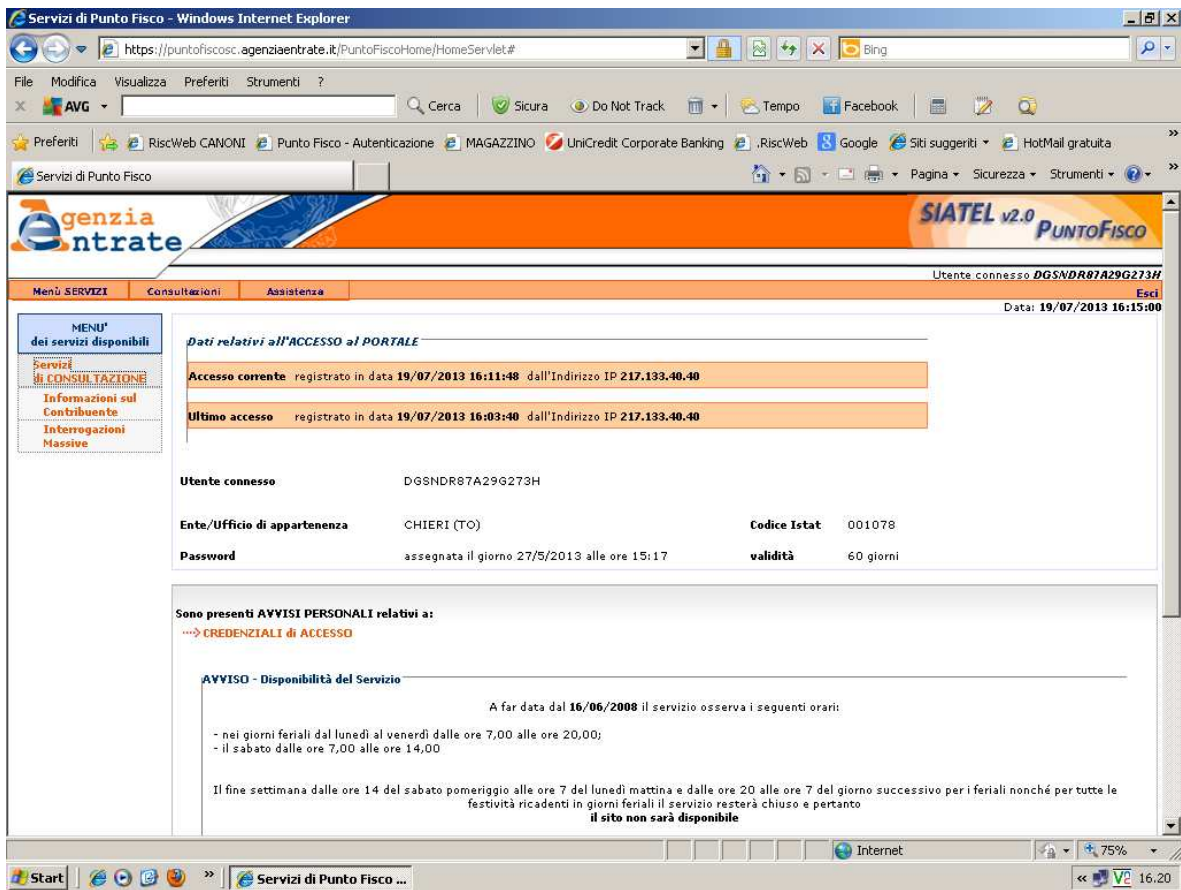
Servizi di Punto Fisco - Windows Internet Explorer

https://puntofiscosc.agenziaentrate.it/PuntoFiscoHome/HomeServlet#

Bing

File Modifica Visualizza Preferiti Strumenti ?

AVG

Cerca Sicura Do Not Track Tempo Facebook

Preferiti RiscWeb CANONI Punto Fisco - Autenticazione MAGAZZINO UniCredit Corporate Banking .RiscWeb Google Siti suggeriti HotMail gratuita

Servizi di Punto Fisco

Pagina Sicurezza Strumenti

genzia ntrate

SIATEL v2.0 PUNTOFISCO

Utente connesso DGSNDR87A29G273H

Menù SERVIZI Consultazioni Assistenza

Esci

Data: 19/07/2013 16:15:00

MENU' dei servizi disponibili

Servizi di CONSULTAZIONE

Informazioni sul Contribuente

Interrogazioni Massive

Dati relativi all'ACCESSO al PORTALE

Accesso corrente registrato in data 19/07/2013 16:11:48 dall'Indirizzo IP 217.133.40.40

Ultimo accesso registrato in data 19/07/2013 16:03:40 dall'Indirizzo IP 217.133.40.40

Utente connesso DGSNDR87A29G273H

Ente/Ufficio di appartenenza CHIERI (TO) Codice Istat 001078

Password assegnata il giorno 27/5/2013 alle ore 15:17 validità 60 giorni

Sono presenti AVVISI PERSONALI relativi a:

CREDENZIALI di ACCESSO

AVVISO - Disponibilità del Servizio

A far data dal 16/06/2008 il servizio osserva i seguenti orari:

- nei giorni feriali dal lunedì al venerdì dalle ore 7,00 alle ore 20,00;
- il sabato dalle ore 7,00 alle ore 14,00

Il fine settimana dalle ore 14 del sabato pomeriggio alle ore 7 del lunedì mattina e dalle ore 20 alle ore 7 del giorno successivo per i feriali nonché per tutte le festività ricadenti in giorni feriali il servizio resterà chiuso e pertanto
il sito non sarà disponibile

Internet 75%

Start Servizi di Punto Fisco ... 16.20